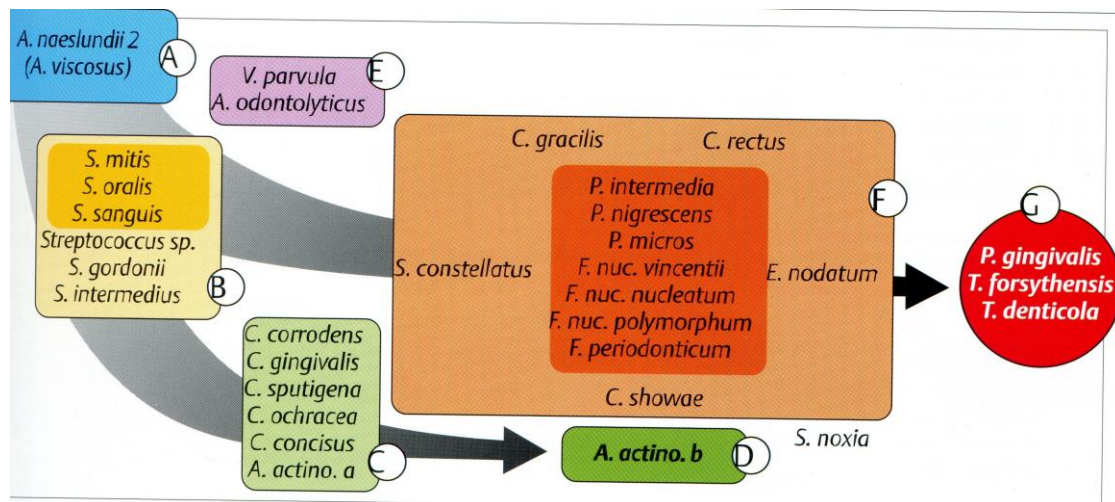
A. naeslundii 2
(A. viscosus)
A

V. parvula
A. odontolyticus
E

S. mitis
S. oralis
S. sanguis
Streptococcus sp.
S. gordonii
S. intermedius
B

C. gracilis
C. rectus
P. intermedia
P. nigrescens
P. micros
F. nuc. vincentii
F. nuc. nucleatum
F. nuc. polymorphum
F. periodonticum
S. constellatus
E. nodatum
C. showae
F

G
P. gingivalis
T. forsythensis
T. denticola

C. corrodens
C. gingivalis
C. sputigena
C. ochracea
C. concisus
A. actino. a
C

A. actino. b
D

S. noxia